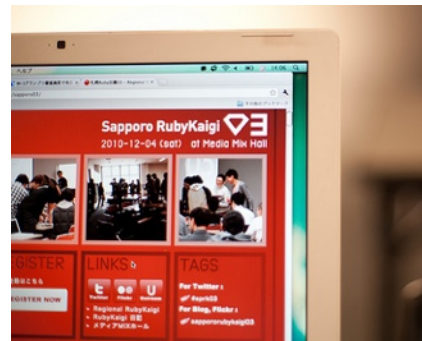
Sapporo RubyKaigi 03
2010-12-04 (sat) at Media Mix Hall

EGISTER
EGISTER NOW

LINKS
Twitter
Flickr
Ustream
» Regional RubyKaigi
» RubyKaigi 日記
» メディアMIXホール

TAGS
For Twitter :
#sprk03
For Blog, Flickr :
sappororubykaigi03